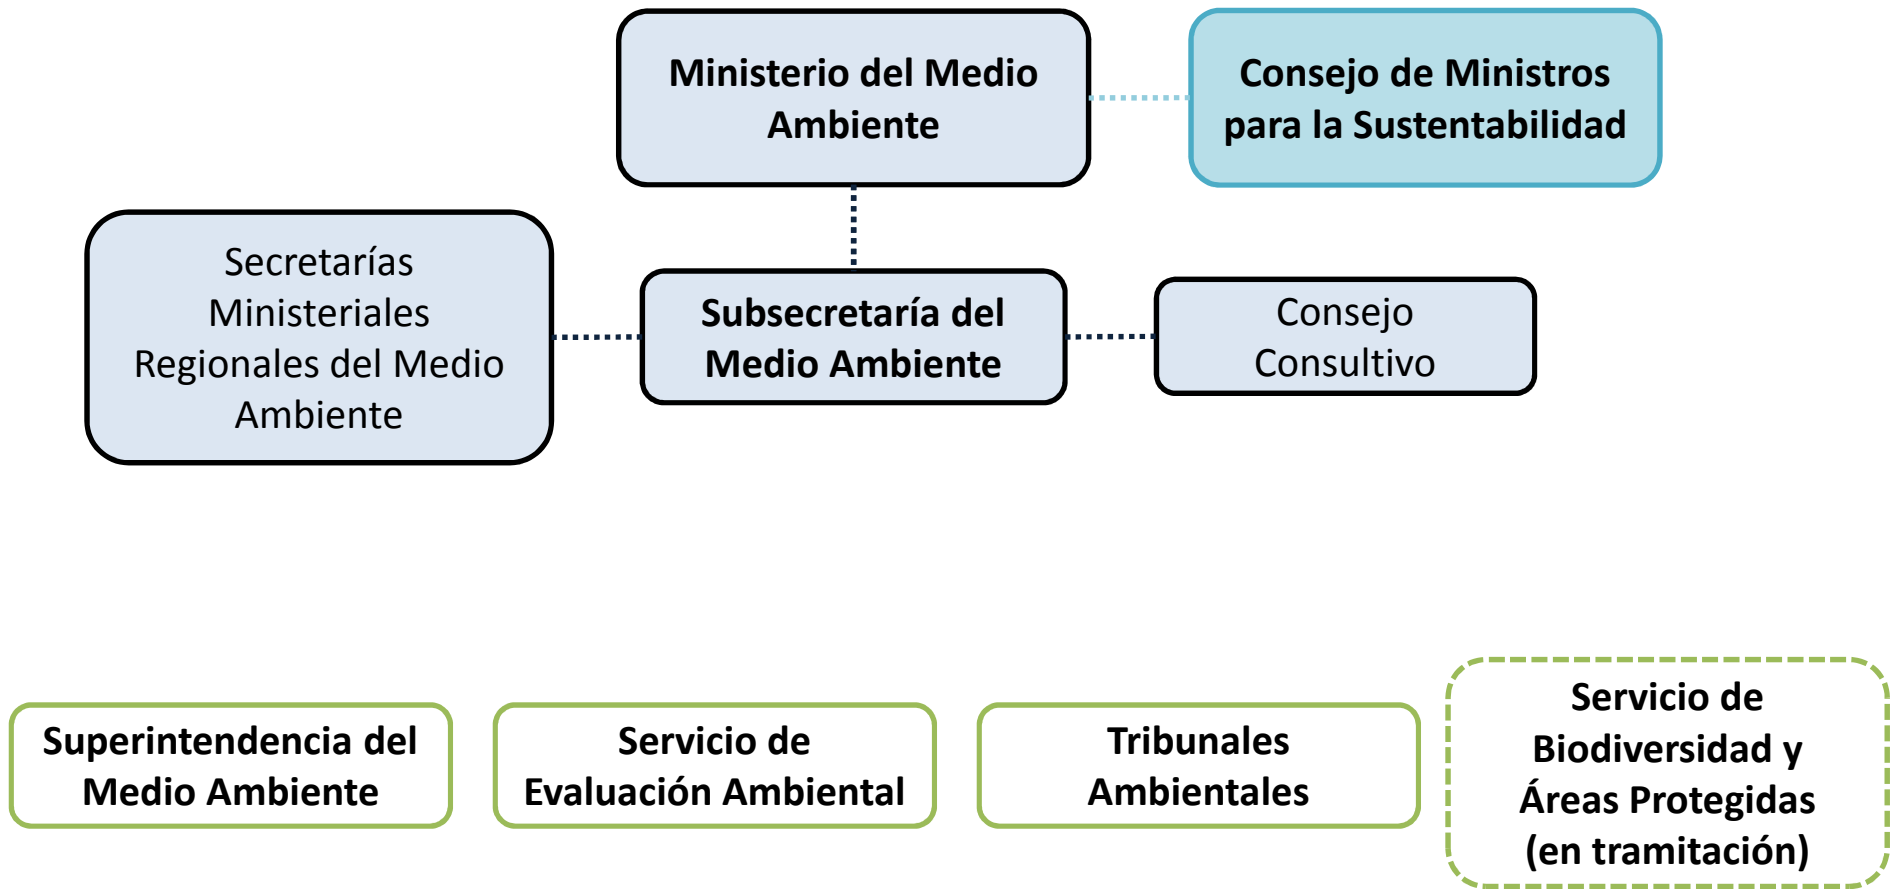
Ministerio del Medio Ambiente

Consejo de Ministros para la Sustentabilidad

Secretarías Ministeriales Regionales del Medio Ambiente

Subsecretaría del Medio Ambiente

Consejo Consultivo

Superintendencia del Medio Ambiente

Servicio de Evaluación Ambiental

Tribunales Ambientales

Servicio de Biodiversidad y Áreas Protegidas (en tramitación)